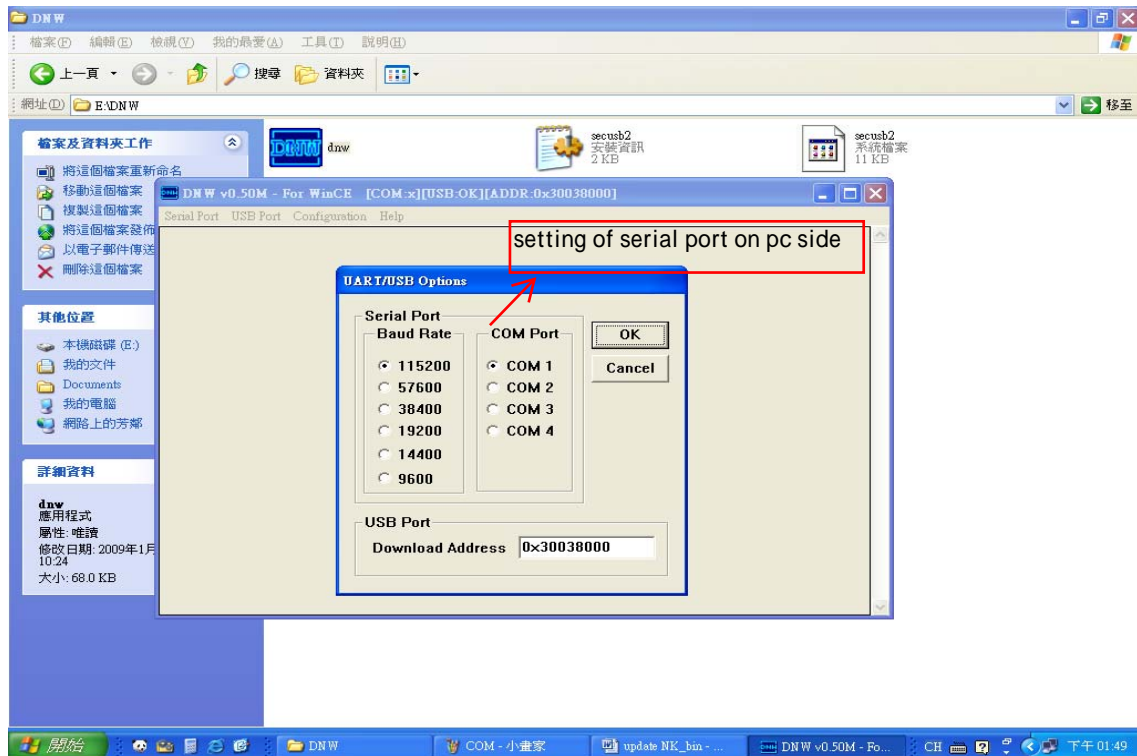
DNW

檔案(F) 編輯(E) 檢視(V) 我的最愛(A) 工具(T) 說明(H)

上一頁 搜尋 資料夾

網址(D) E:\DNW 移至

檔案及資料夾工作

將這個檔案重新命名
移動這個檔案
複製這個檔案
將這個檔案發佈
以電子郵件傳送
刪除這個檔案

其他位置

本機磁碟 (E:)
我的文件
Documents
我的電腦
網路上的芳鄰

詳細資料

dnw
應用程式
屬性: 唯讀
修改日期: 2009年1月
10:24
大小: 68.0 KB

dnw

secusb2
安裝資訊
2 KB

secusb2
系統檔案
11 KB

DNW v0.50M - For WinCE [COM:x][USB:OK][ADDR:0x30038000]

Serial Port USB Port Configuration Help

setting of serial port on pc side

UART/USB Options

Serial Port
Baud Rate
115200
57600
38400
19200
14400
9600

COM Port
COM 1
COM 2
COM 3
COM 4

OK
Cancel

USB Port
Download Address 0x30038000

開始 DNW COM - 小畫家 update NK_bin - ... DNW v0.50M - Fo... CH 下午 01:49